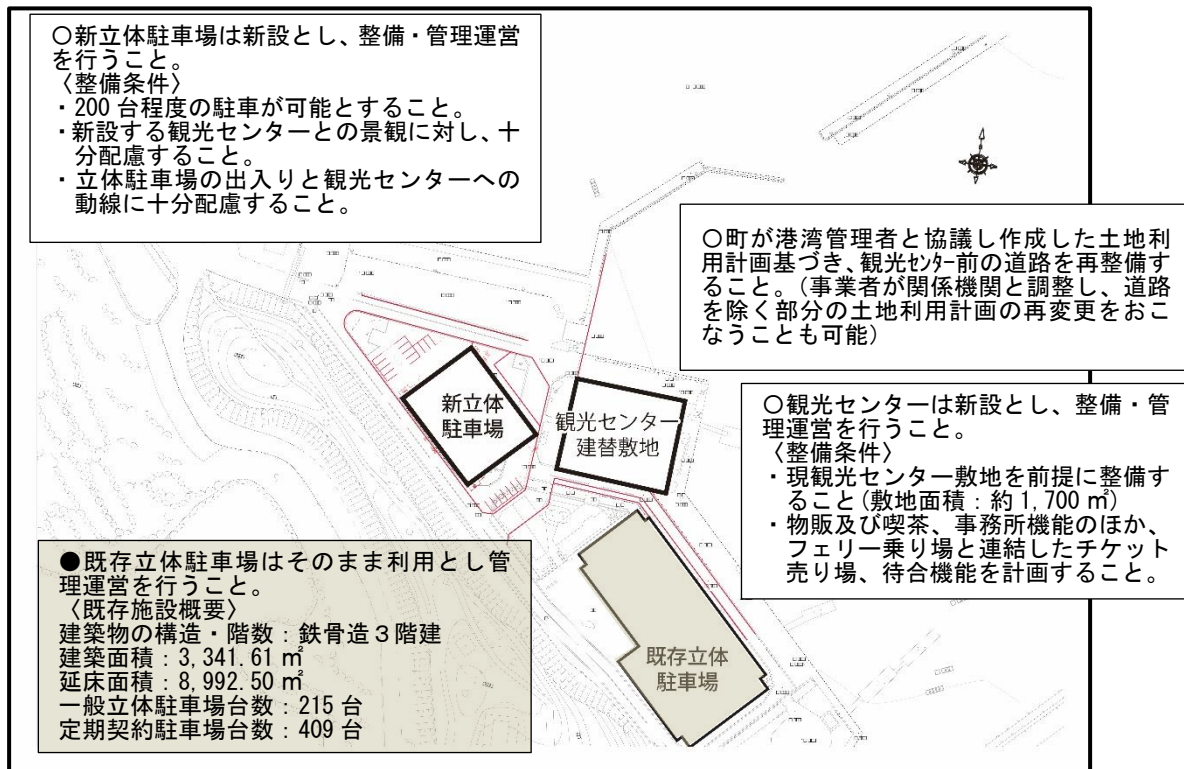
○新立体駐車場は新設とし、整備・管理運営を行うこと。
〈整備条件〉
・200 台程度の駐車が可能とすること。
・新設する観光センターとの景観に対し、十分配慮すること。
・立体駐車場の出入りと観光センターへの動線に十分配慮すること。

○町が港湾管理者と協議し作成した土地利用計画基づき、観光ｾﾝﾀｰ前の道路を再整備すること。（事業者が関係機関と調整し、道路を除く部分の土地利用計画の再変更をおこなうことも可能）

新立体駐車場

観光センター建替敷地

○観光センターは新設とし、整備・管理運営を行うこと。
〈整備条件〉
・現観光センター敷地を前提に整備すること（敷地面積：約 1,700 ㎡）
・物販及び喫茶、事務所機能のほか、フェリー乗り場と連結したチケット売り場、待合機能を計画すること。

●既存立体駐車場はそのまま利用とし管理運営を行うこと。
〈既存施設概要〉
建築物の構造・階数：鉄骨造３階建
建築面積：3,341.61 ㎡
延床面積：8,992.50 ㎡
一般立体駐車場台数：215 台
定期契約駐車場台数：409 台

既存立体駐車場